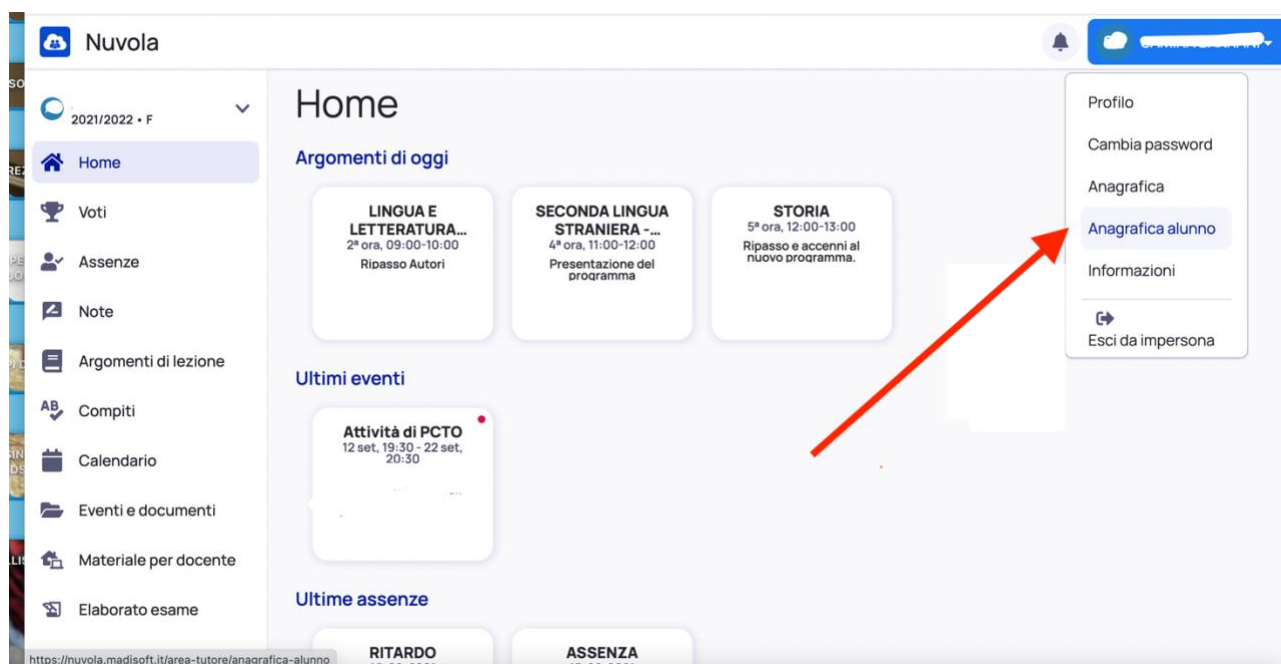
Nuvola

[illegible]

2021/2022 • F

Home
Voti
Assenze
Note
Argomenti di lezione
Compiti
Calendario
Eventi e documenti
Materiale per docente
Elaborato esame

Home

Argomenti di oggi

LINGUA E LETTERATURA...
2ª ora, 09:00-10:00
Ripasso Autori

SECONDA LINGUA STRANIERA -...
4ª ora, 11:00-12:00
Presentazione del programma

STORIA
5ª ora, 12:00-13:00
Ripasso e accenni al nuovo programma.

Ultimi eventi

Attività di PCTO
12 set, 19:30 - 22 set, 20:30

Ultime assenze

RITARDO

ASSENZA

Profilo
Cambia password
Anagrafica
Anagrafica alunno
Informazioni
Esci da impersona

https://nuvola.madisoft.it/area-tutore/anagrafica-alunno